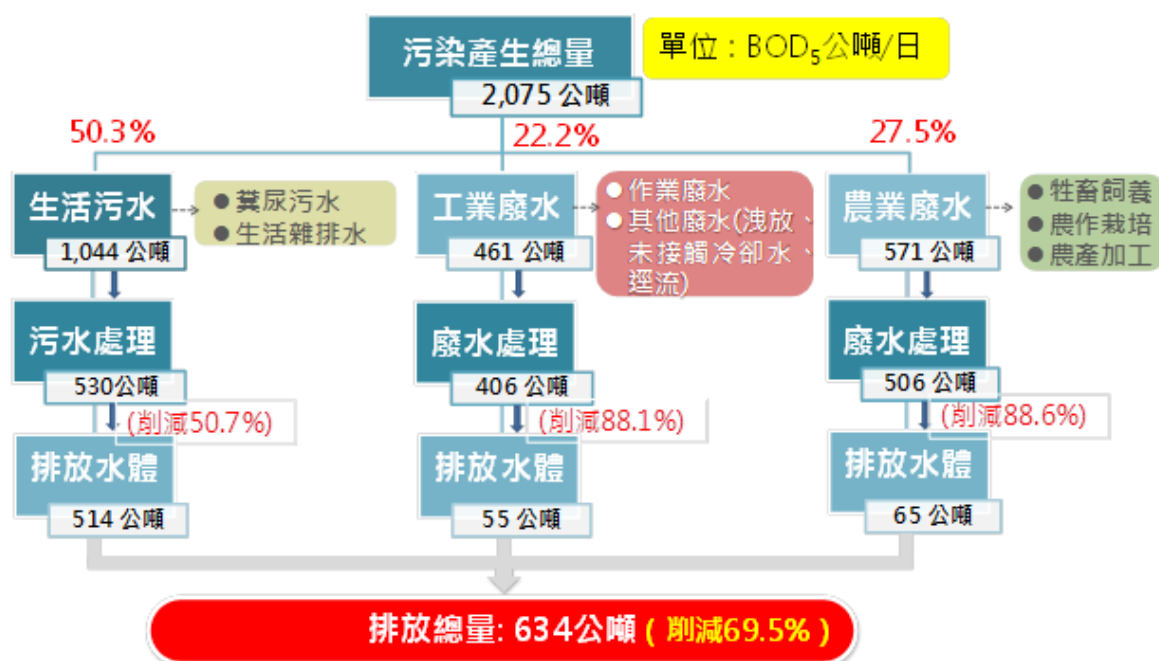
污染產生總量

2,075 公噸

單位：$BOD_5$公噸/日

50.3%

22.2%

27.5%

生活污水

1,044 公噸

● 糞尿污水
● 生活雜排水

工業廢水

461 公噸

● 作業廢水
● 其他廢水(洩放、未接觸冷卻水、逕流)

農業廢水

571 公噸

● 牲畜飼養
● 農作栽培
● 農產加工

污水處理

530公噸

(削減50.7%)

廢水處理

406 公噸

(削減88.1%)

廢水處理

506 公噸

(削減88.6%)

排放水體

514 公噸

排放水體

55 公噸

排放水體

65 公噸

排放總量: 634公噸 ( 削減69.5% )